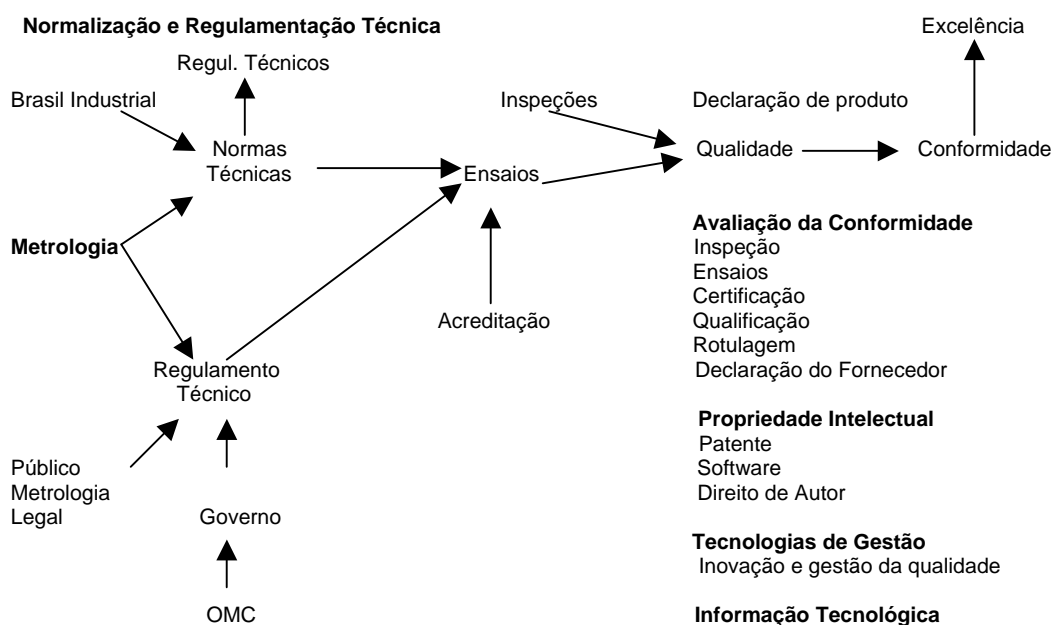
Normalização e Regulamentação Técnica

Excelência

Regul. Técnicos

Brasil Industrial

Inspeções

Declaração de produto

Normas Técnicas

Ensaios

Qualidade

Conformidade

Metrologia

Avaliação da Conformidade
Inspeção
Ensaios
Certificação
Qualificação
Rotulagem
Declaração do Fornecedor

Acreditação

Regulamento Técnico

Propriedade Intelectual
Patente
Software
Direito de Autor

Público
Metrologia
Legal

Governo

Tecnologias de Gestão
Inovação e gestão da qualidade

OMC

Informação Tecnológica